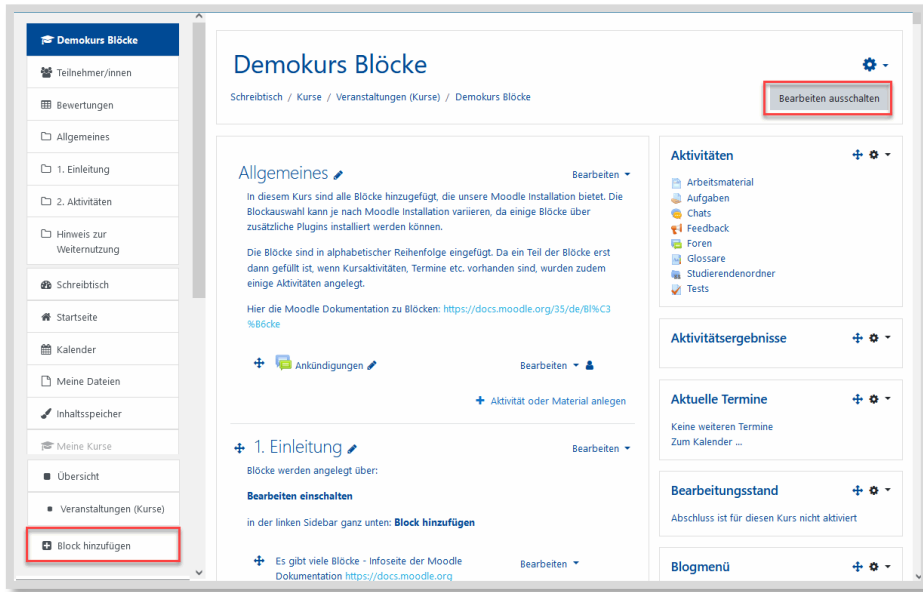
Demokurs Blöcke
Teilnehmer/innen
Bewertungen
Allgemeines
1. Einleitung
2. Aktivitäten
Hinweis zur Weiternutzung
Schreibtisch
Startseite
Kalender
Meine Dateien
Inhaltsspeicher
Meine Kurse
Übersicht
Veranstaltungen (Kurse)
Block hinzufügen

Demokurs Blöcke

Schreibtisch / Kurse / Veranstaltungen (Kurse) / Demokurs Blöcke

Bearbeiten ausschalten

Allgemeines

Bearbeiten

In diesem Kurs sind alle Blöcke hinzugefügt, die unsere Moodle Installation bietet. Die Blockauswahl kann je nach Moodle Installation variieren, da einige Blöcke über zusätzliche Plugins installiert werden können.

Die Blöcke sind in alphabetischer Reihenfolge eingefügt. Da ein Teil der Blöcke erst dann gefüllt ist, wenn Kursaktivitäten, Termine etc. vorhanden sind, wurden zudem einige Aktivitäten angelegt.

Hier die Moodle Dokumentation zu Blöcken: https://docs.moodle.org/35/de/Bl%C3%Böcke

Ankündigungen

Bearbeiten

Aktivität oder Material anlegen

1. Einleitung

Bearbeiten

Blöcke werden angelegt über:

Bearbeiten einschalten

in der linken Sidebar ganz unten: Block hinzufügen

Es gibt viele Blöcke - Infoseite der Moodle Dokumentation https://docs.moodle.org

Bearbeiten

Aktivitäten
Arbeitsmaterial
Aufgaben
Chats
Feedback
Foren
Glossare
Studierendenordner
Tests

Aktivitätsergebnisse

Aktuelle Termine
Keine weiteren Termine
Zum Kalender ...

Bearbeitungsstand
Abschluss ist für diesen Kurs nicht aktiviert

Blogmenü